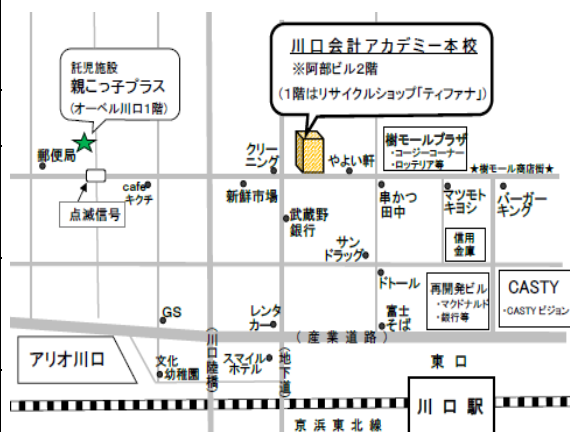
託児施設
親こっ子プラス
(オーベル川口1階)

川口会計アカデミー本校
※阿部ビル2階
(1階はリサイクルショップ「ティファナ」)

郵便局
点滅信号
cafe
キクチ
クリーニング
やよい軒
樹モールプラザ
・コージーコーナー
・ロッテリア等
★樹モール商店街★
新鮮市場
串かつ
田中
マツモト
キヨシ
バーガー
キング
武蔵野
銀行
サン
ドラッグ
信用
金庫
ドトール
再開発ビル
・マクドナルド
・銀行等
CASTY
・CASTYビジョン
GS
レンタ
カー
富士
そば
(産業道路)
アリオ川口
文化
幼稚園
(川口陸橋)
スマイル
ホテル
(地下道)
東口
川口駅
京浜東北線